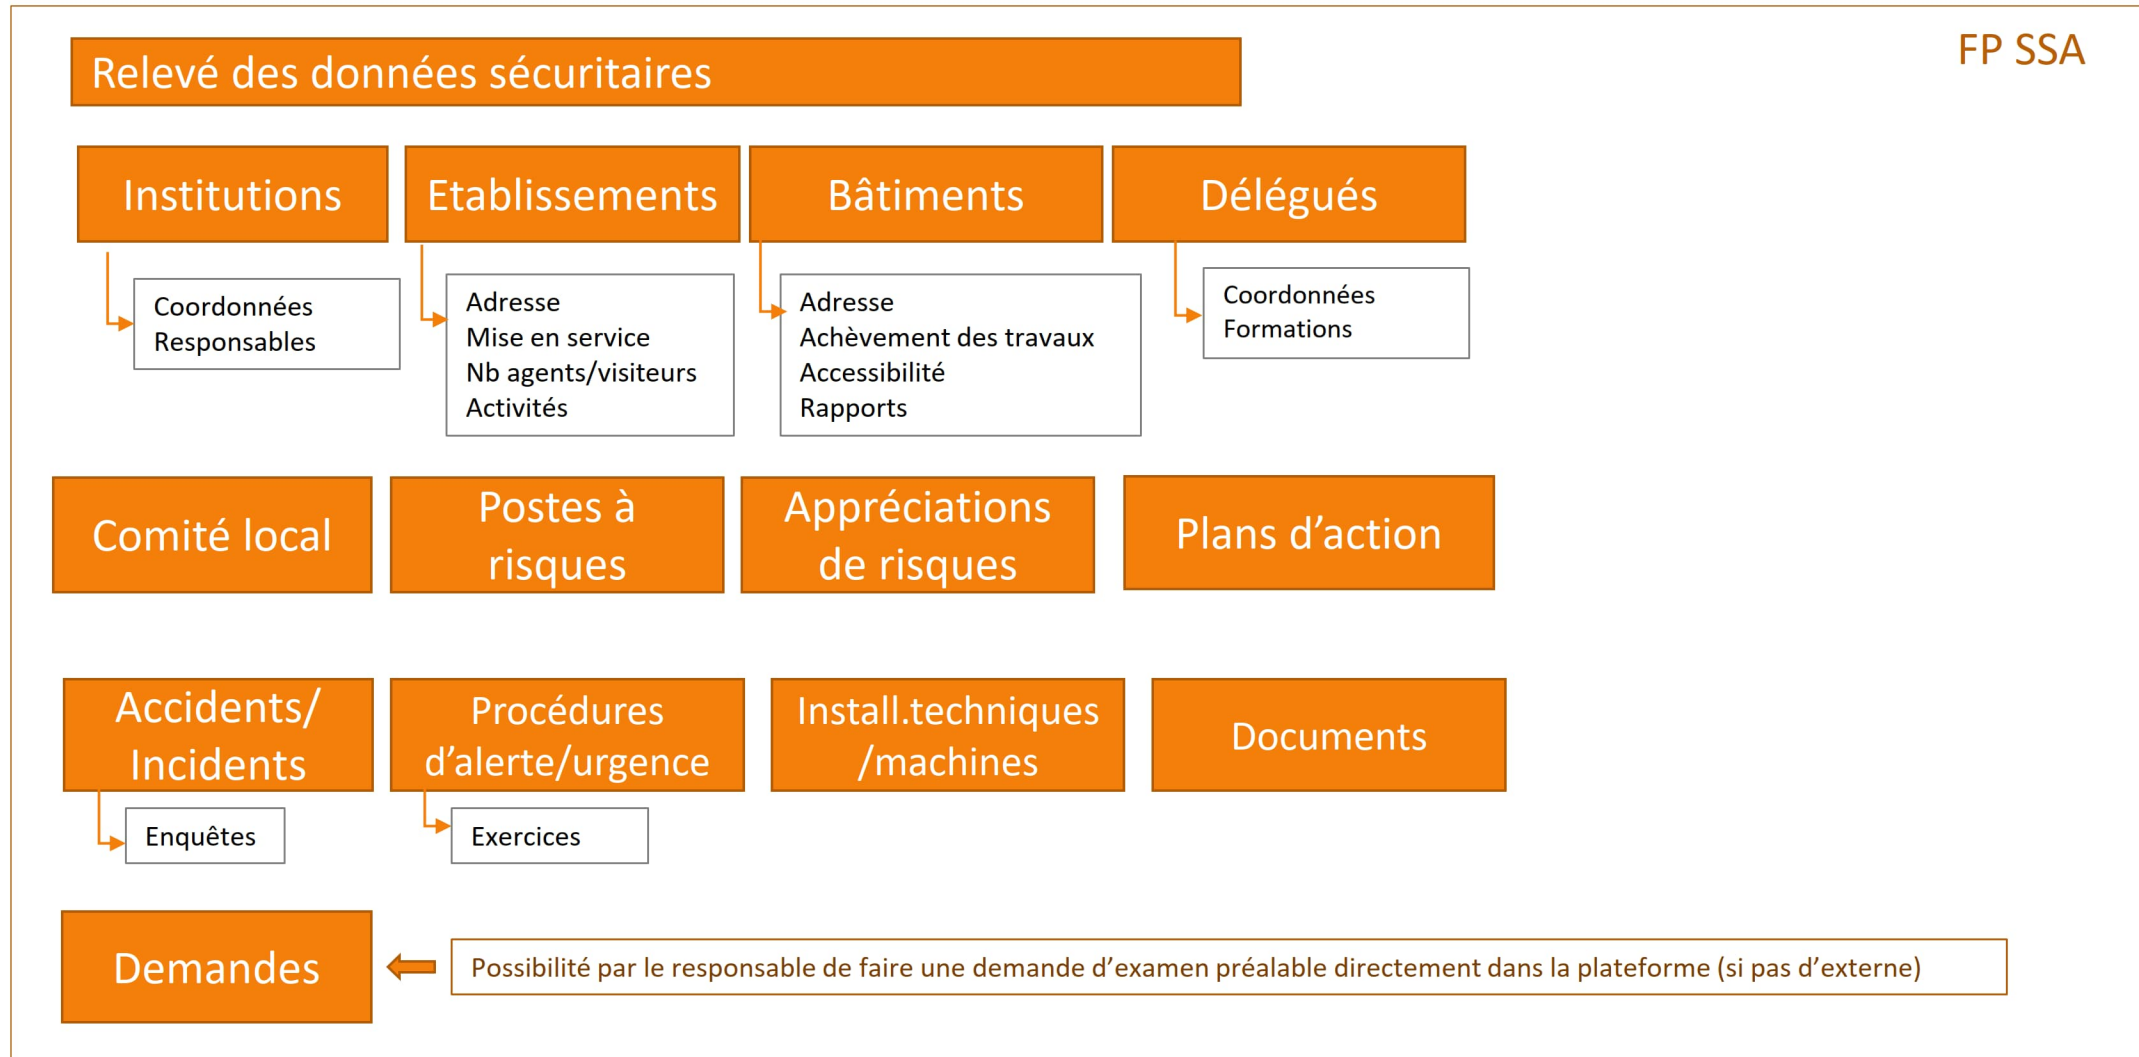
FP SSA

Relevé des données sécuritaires

Institutions

Coordonnées
Responsables

Etablissements

Adresse
Mise en service
Nb agents/visiteurs
Activités

Bâtiments

Adresse
Achèvement des travaux
Accessibilité
Rapports

Délégués

Coordonnées
Formations

Comité local

Postes à risques

Appréciations de risques

Plans d’action

Accidents/ Incidents

Enquêtes

Procédures d’alerte/urgence

Exercices

Install.techniques /machines

Documents

Demandes

Possibilité par le responsable de faire une demande d’examen préalable directement dans la plateforme (si pas d’externe)